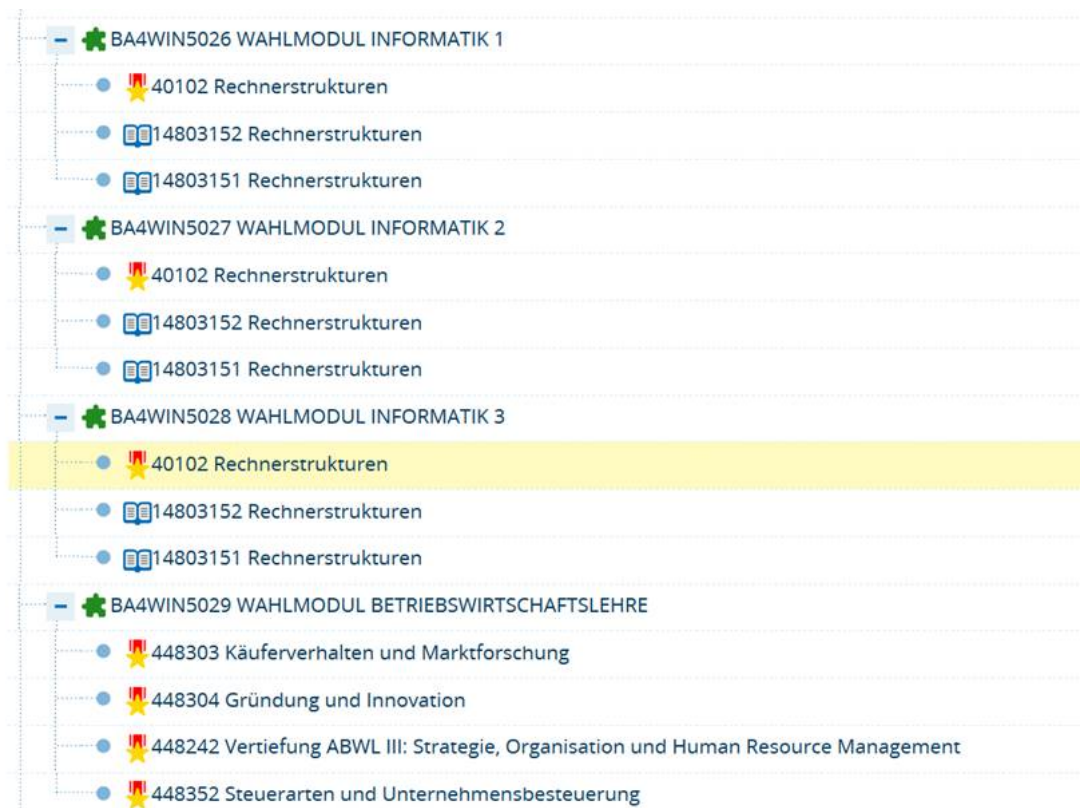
BA4WIN5026 WAHLMODUL INFORMATIK 1
40102 Rechnerstrukturen
14803152 Rechnerstrukturen
14803151 Rechnerstrukturen
BA4WIN5027 WAHLMODUL INFORMATIK 2
40102 Rechnerstrukturen
14803152 Rechnerstrukturen
14803151 Rechnerstrukturen
BA4WIN5028 WAHLMODUL INFORMATIK 3
40102 Rechnerstrukturen
14803152 Rechnerstrukturen
14803151 Rechnerstrukturen
BA4WIN5029 WAHLMODUL BETRIEBSWIRTSCHAFTSLEHRE
448303 Käuferverhalten und Marktforschung
448304 Gründung und Innovation
448242 Vertiefung ABWL III: Strategie, Organisation und Human Resource Management
448352 Steuerarten und Unternehmensbesteuerung